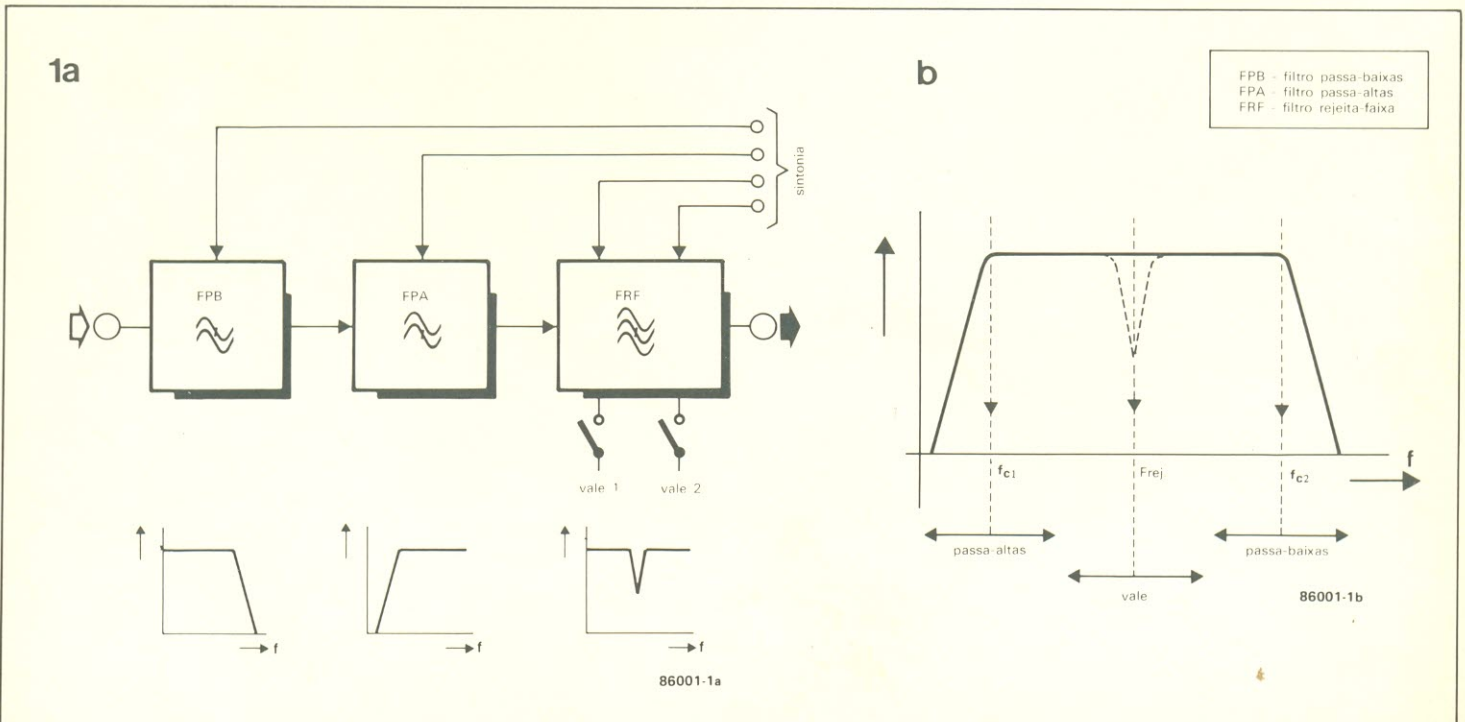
1a

sintonia

FPB

FPA

FRF

vale 1

vale 2

f

f

f

86001-1a

b

FPB - filtro passa-baixas
FPA - filtro passa-altas
FRF - filtro rejeita-faixa

$f_{c1}$

Frej

$f_{c2}$

f

passa-altas

passa-baixas

vale

86001-1b